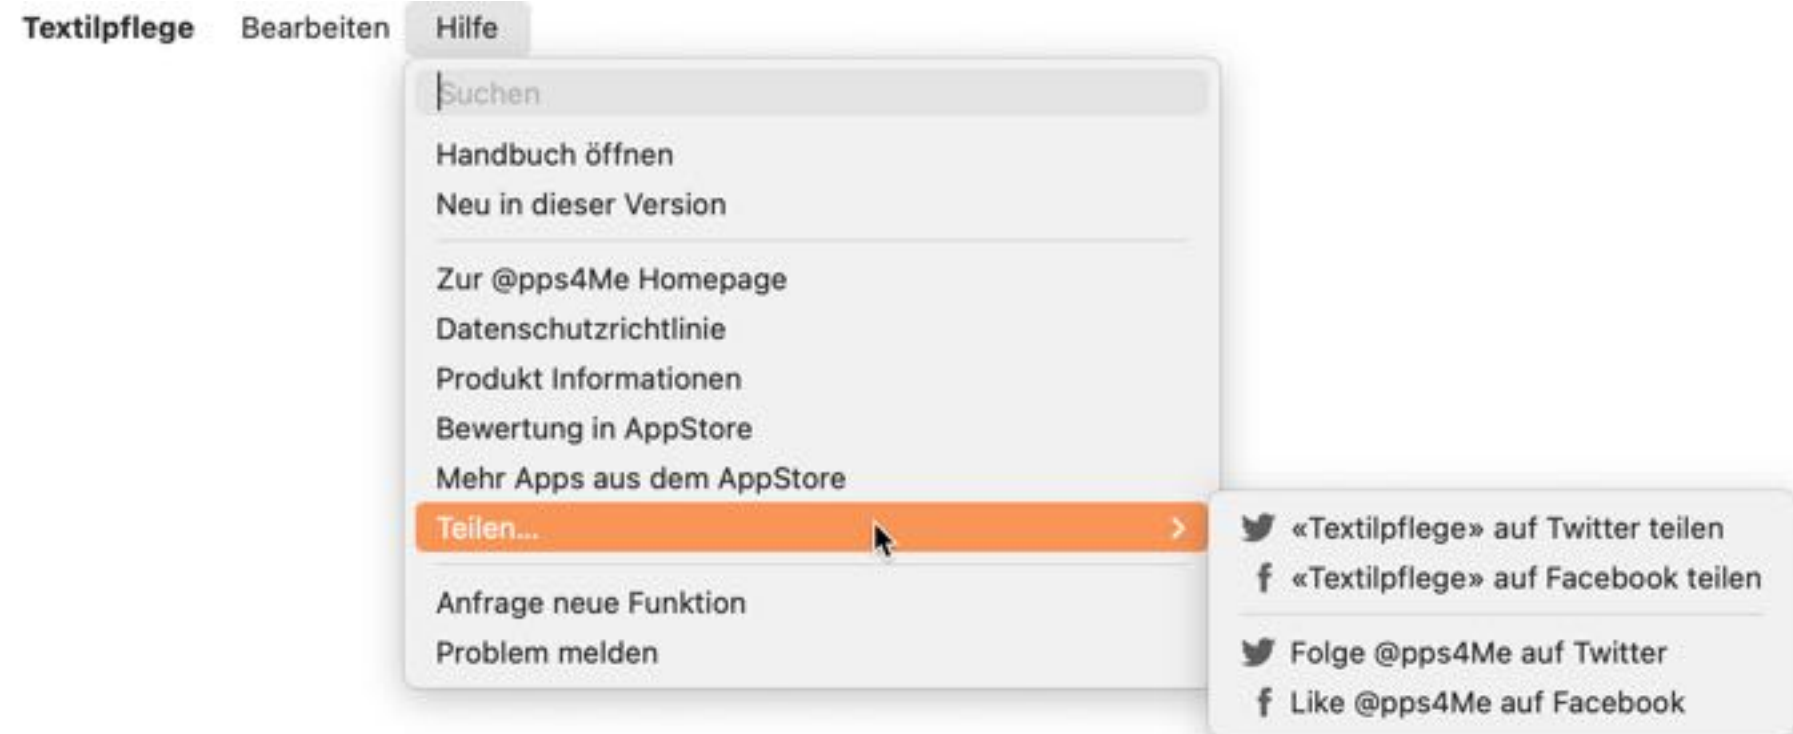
Textilpflege Bearbeiten Hilfe

Suchen

Handbuch öffnen
Neu in dieser Version

Zur @pps4Me Homepage
Datenschutzrichtlinie
Produkt Informationen
Bewertung in AppStore
Mehr Apps aus dem AppStore
Teilen...

Anfrage neue Funktion
Problem melden

«Textilpflege» auf Twitter teilen
f «Textilpflege» auf Facebook teilen

Folge @pps4Me auf Twitter
f Like @pps4Me auf Facebook